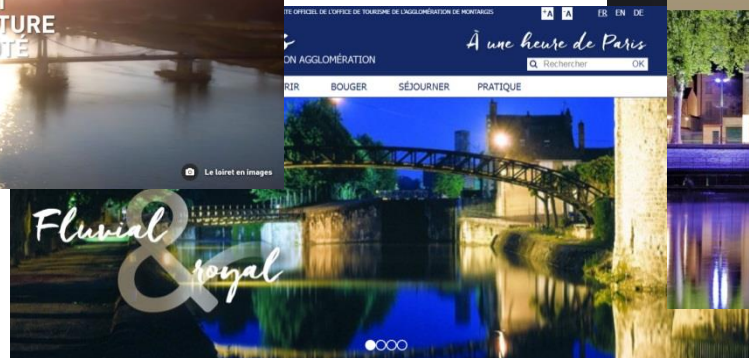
TURE
TÉ

Le loiret en images

TE OFFICIEL DE L'OFFICE DE TOURISME DE L'AGGLOMÉRATION DE MONTARGIS

A A FR EN DE

ON AGGLOMÉRATION

À une heure de Paris

Rechercher OK

RIR BOUGER SÉJOURNER PRATIQUE

Fluvial & royal